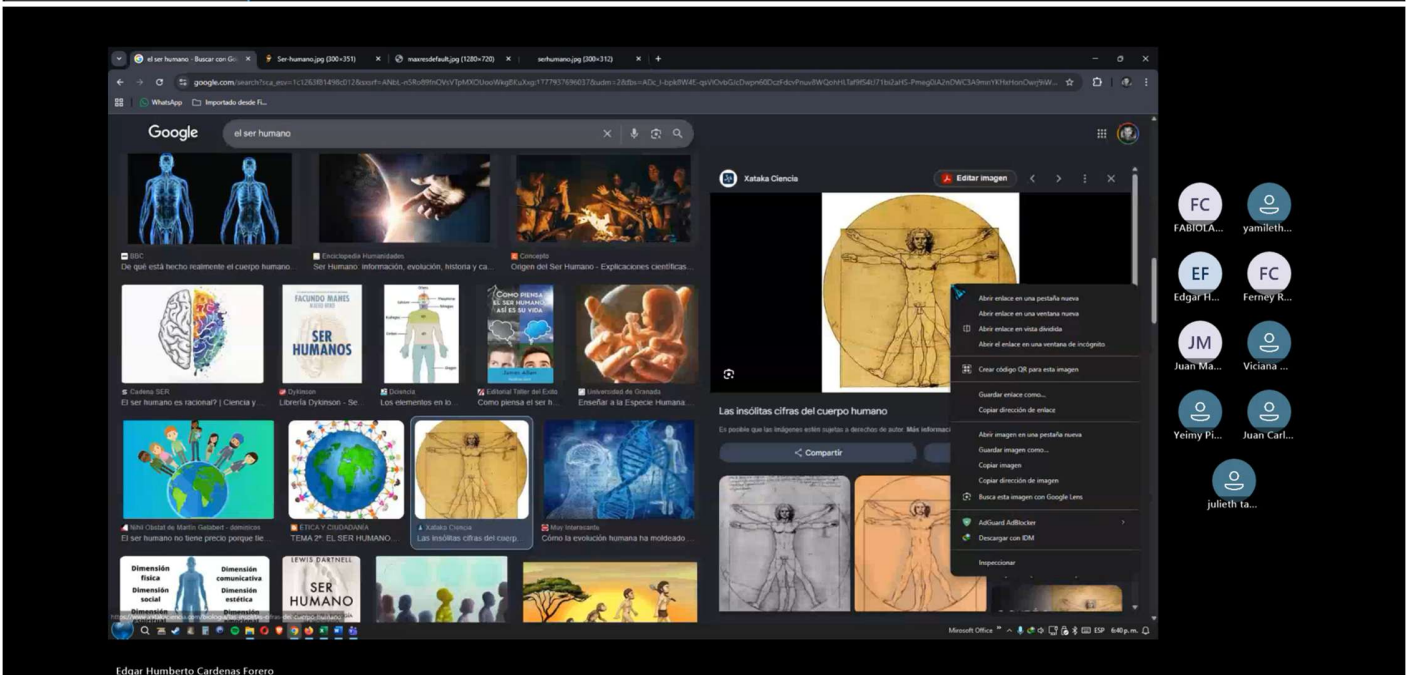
el ser humano - Buscar con Go | Ser-humano.jpg (300×351) | maxresdefault.jpg (1280×720) | serhumano.jpg (300×312)

google.com/search?sca_esv=1c1263f01498c012&sxsrf=ANbL-n5Ro89fnOVsYTpMXOUooWkg8KuXxg:1777937696037&udm=2&fbs=ADc_l-bpk8W4E-qsVlOvbGJcDwpn60DczFdcvPnuv8WQohH

WhatsApp | Importado desde Fi...

Google | el ser humano

BBC
De qué está hecho realmente el cuerpo humano...

Enciclopedia Humanidades
Ser Humano: información, evolución, historia y ca...

Concepto
Origen del Ser Humano - Explicaciones científicas...

FACUNDO MANES
SER HUMANOS

COMO PIENSA EL SER HUMANO ASÍ ES SU VIDA

Cadena SER
El ser humano es racional? | Ciencia y...

Dykinson
Librería Dykinson - Se...

Docsity
Los elementos en lo...

Editorial Taller del Éxito
Cómo piensa el ser h...

Universidad de Granada
Enseñar a la Especie Humana...

Nihil Obstat de Martín Gelabert - dominicos
El ser humano no tiene precio porque tie...

ÉTICA Y CIUDADANÍA
TEMA 2º: EL SER HUMANO...

Xataka Ciencia
Las insólitas cifras del cuerp...

Muy Interesante
Cómo la evolución humana ha moldeado...

Dimensión física
Dimensión comunicativa
Dimensión social
Dimensión estética
Dimensión
Dimensión

LEWIS DARTNELL
SER HUMANO

Xataka Ciencia
Editar imagen

Las insólitas cifras del cuerpo humano

Es posible que las imágenes estén sujetas a derechos de autor. Más información

Compartir

Abrir enlace en una pestaña nueva
Abrir enlace en una ventana nueva
Abrir enlace en vista dividida
Abrir el enlace en una ventana de incógnito
Crear código QR para esta imagen
Guardar enlace como...
Copiar dirección de enlace
Abrir imagen en una pestaña nueva
Guardar imagen como...
Copiar imagen
Copiar dirección de imagen
Busca esta imagen con Google Lens
AdGuard AdBlocker
Descargar con IDM
Inspeccionar

Microsoft Office | ESP | 6:40 p. m.

FC FABIOLA...
yamileth...
EF Edgar H...
FC Ferney R...
JM Juan Ma...
Viciana ...
Yeimy Pi...
Juan Carl...
julieth ta...

Edgar Humberto Cardenas Forero